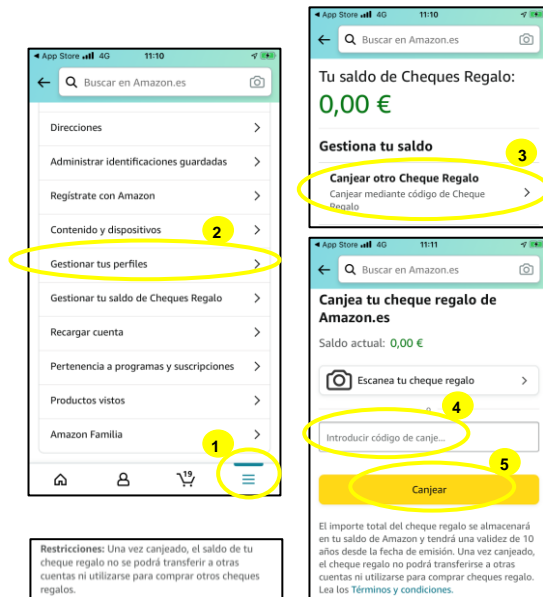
◂ App Store 4G 11:10

Buscar en Amazon.es

Direcciones

Administrar identificaciones guardadas

Regístrate con Amazon

Contenido y dispositivos

2

Gestionar tus perfiles

Gestionar tu saldo de Cheques Regalo

Recargar cuenta

Pertenencia a programas y suscripciones

Productos vistos

Amazon Familia

1

19

Restricciones: Una vez canjeado, el saldo de tu cheque regalo no se podrá transferir a otras cuentas ni utilizarse para comprar otros cheques regalos.

◂ App Store 4G 11:10

Buscar en Amazon.es

Tu saldo de Cheques Regalo:

0,00 €

Gestiona tu saldo

3

Canjear otro Cheque Regalo

Canjear mediante código de Cheque Regalo

◂ App Store 4G 11:11

Buscar en Amazon.es

Canjea tu cheque regalo de Amazon.es

Saldo actual: 0,00 €

Escanea tu cheque regalo

4

Introducir código de canje...

5

Canjear

El importe total del cheque regalo se almacenará en tu saldo de Amazon y tendrá una validez de 10 años desde la fecha de emisión. Una vez canjeado, el cheque regalo no podrá transferirse a otras cuentas ni utilizarse para comprar cheques regalo. Lea los Términos y condiciones.